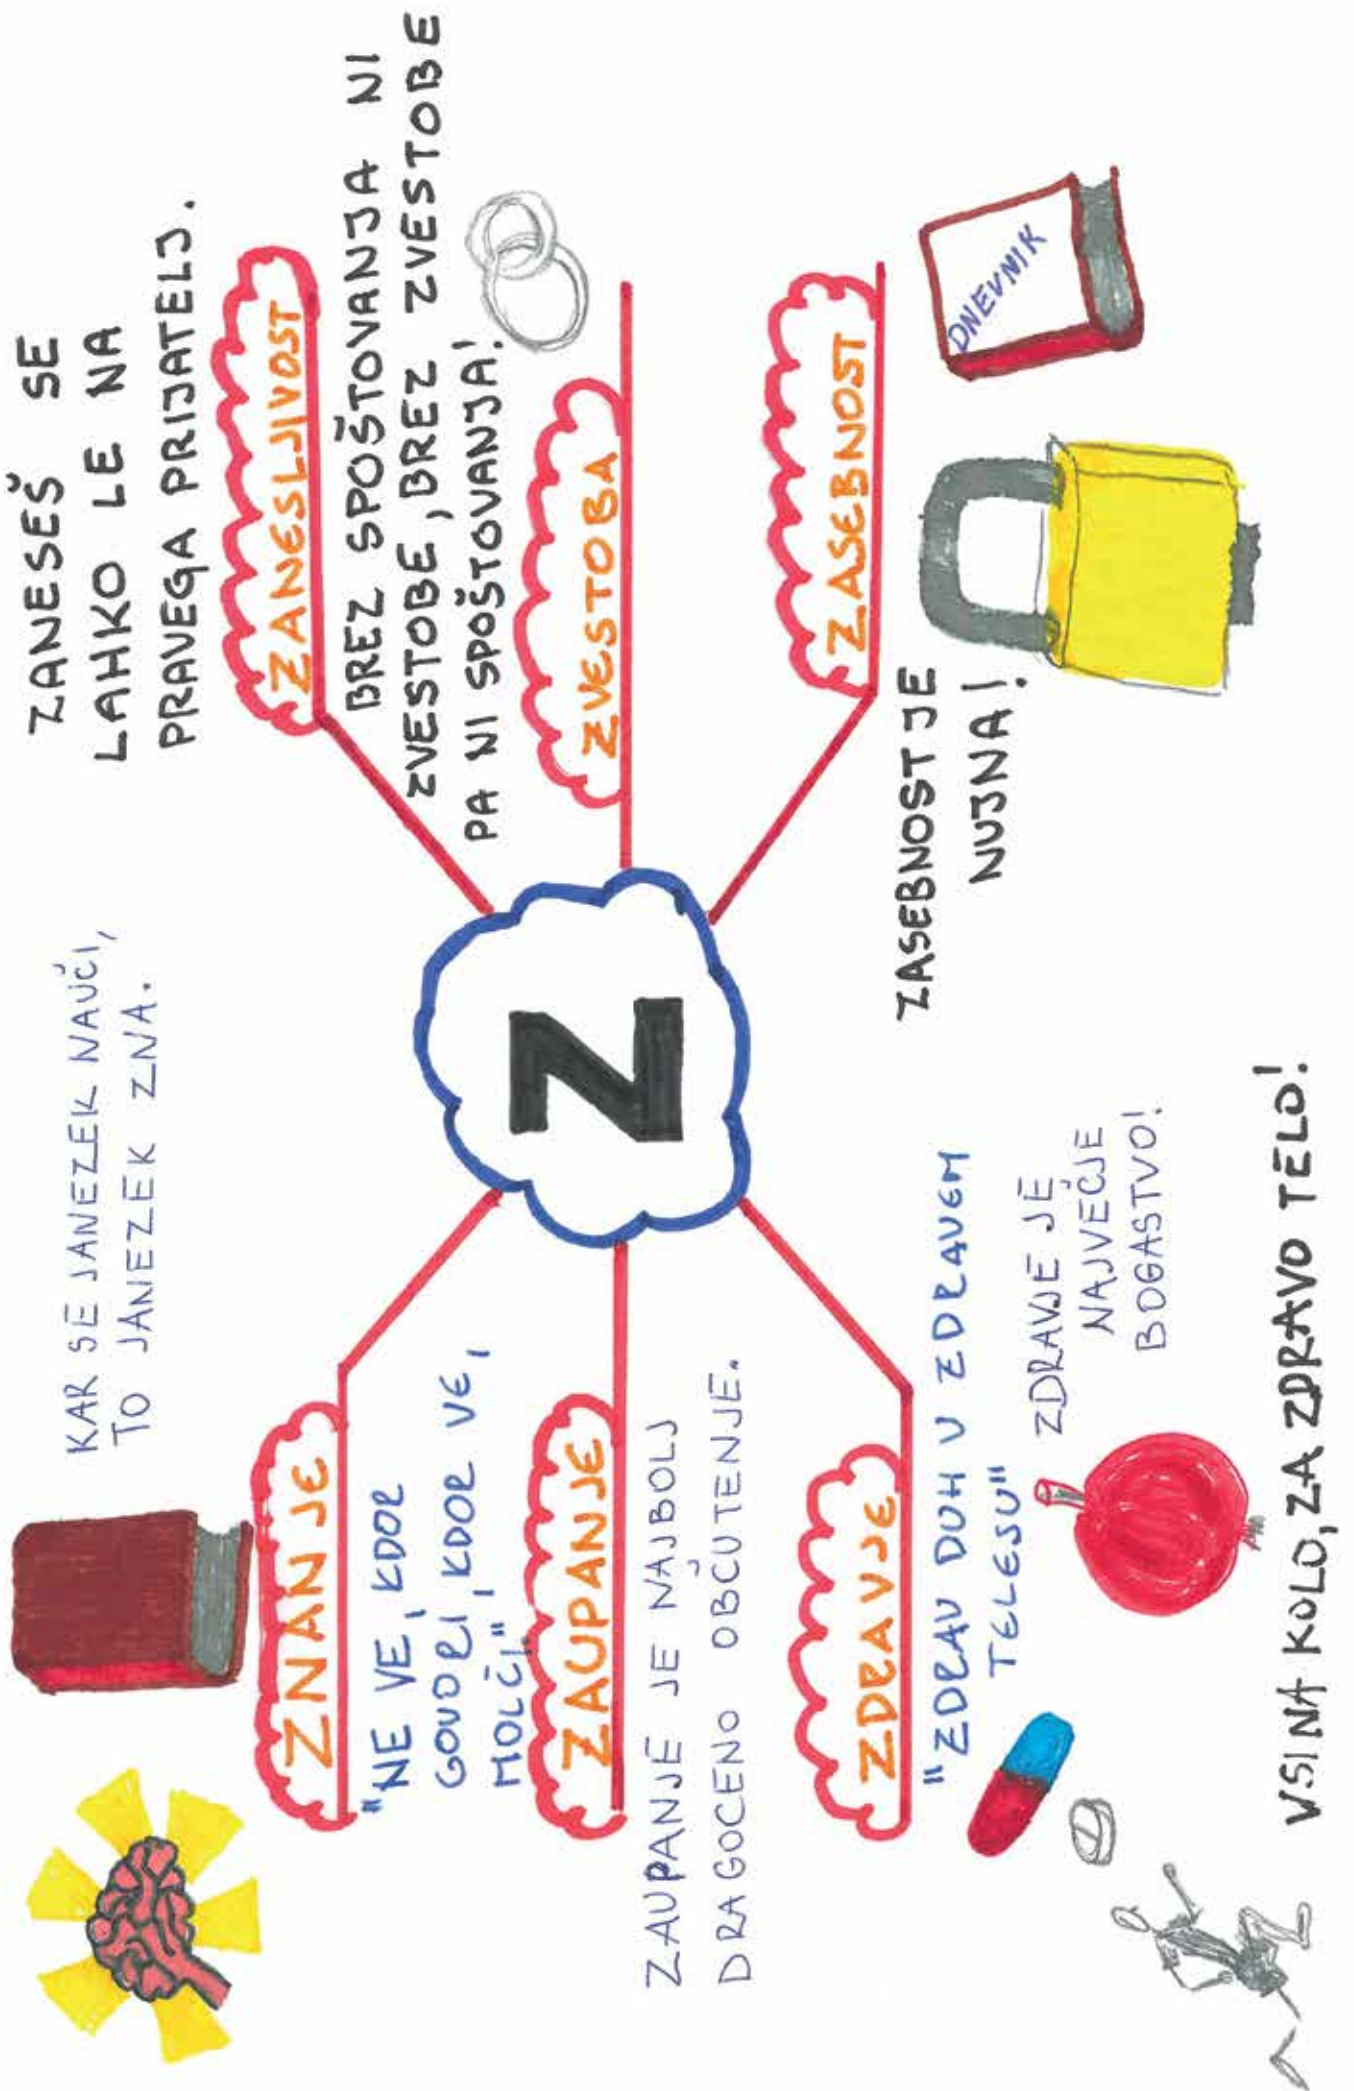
Z

ZANESLJIVOST

ZANESEŠ SE LAHKO LE NA PRAVEGA PRIJATELJ.

ZVESTOBA

BREZ SPOŠTOVANJA NI ZVESTOBE, BREZ ZVESTOBE PA NI SPOŠTOVANJA!

ZASEBNOST

DNEVNIK

ZASEBNOST JE NUJNA!

ZNANJE

KAR SE JANEZEK NAUČI, TO JANEZEK ZNA.

"NE VE, KDOR GOVORI, KDOR VE, MOLČI."

ZAUPANJE

ZAUPANJE JE NAJBOLJ DRAGOCENO OBČUTENJE.

ZDRAVJE

"ZDRAV DUH V ZDRAVEM TELESU"

ZDRAVJE JE NAJVEČJE BOGASTVO!

VSI NA KOLO, ZA ZDRAVO TELO!